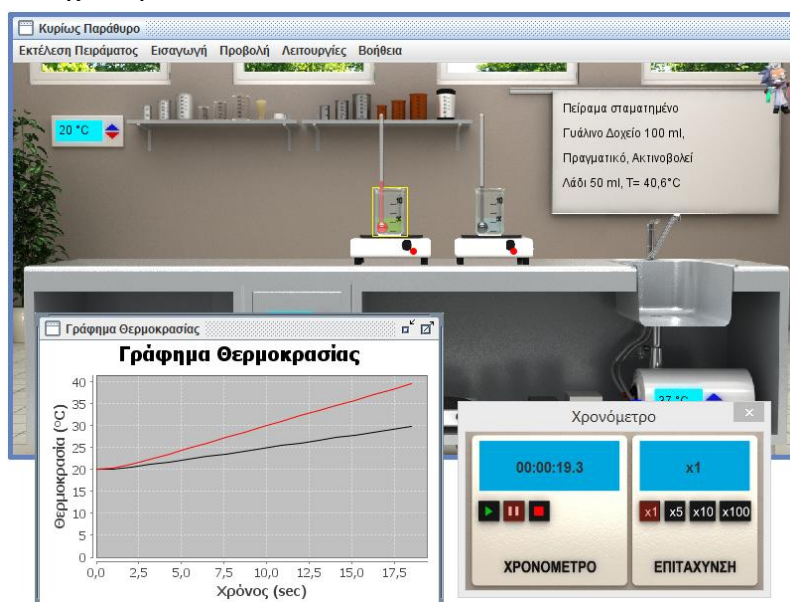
Κυρίως Παράθυρο

Εκτέλεση Πειράματος Εισαγωγή Προβολή Λειτουργίες Βοήθεια

20 °C

Πείραμα σταματημένο
Γυάλινο Δοχείο 100 ml,
Πραγματικό, Ακτινοβολεί
Λάδι 50 ml, T= 40,6°C

Γράφημα Θερμοκρασίας

Γράφημα Θερμοκρασίας

Θερμοκρασία (°C)

40
35
30
25
20
15
10
5
0

0,0 2,5 5,0 7,5 10,0 12,5 15,0 17,5

Χρόνος (sec)

27 °C

Χρονόμετρο

00:00:19.3

ΧΡΟΝΟΜΕΤΡΟ

x1

x1 x5 x10 x100

ΕΠΙΤΑΧΥΝΣΗ